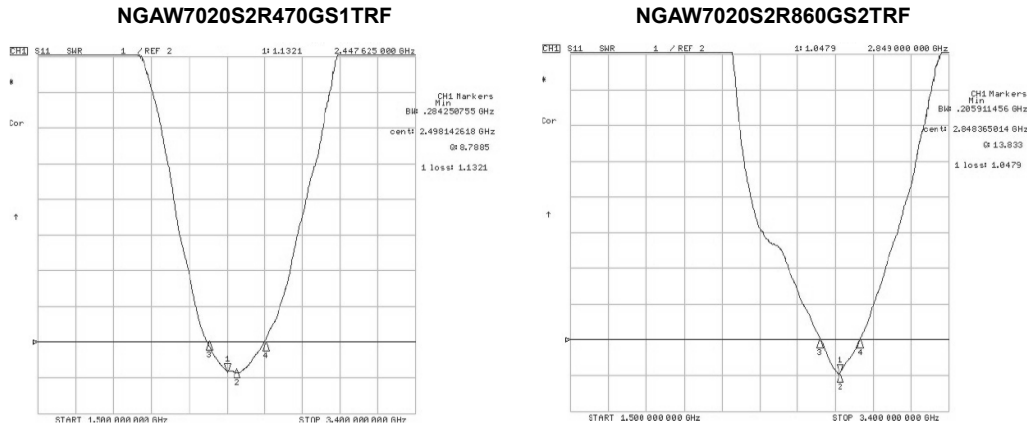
NGAW7020S2R470GS1TRF

CH1 S11 SWR 1 / REF 2 1: 1.1321 2.447 625 000 000 GHz

*

Cor

†

CH1 Markers
Min
BW: .284250755 GHz
cent: 2.498142618 GHz
Q: 8.7885
1 loss: 1.1321

3 1 2 4

START 1.500 000 000 GHz STOP 3.400 000 000 GHz

NGAW7020S2R860GS2TRF

CH1 S11 SWR 1 / REF 2 1: 1.0479 2.849 000 000 GHz

*

Cor

†

CH1 Markers
Min
BW: .205911456 GHz
cent: 2.848365014 GHz
Q: 13.833
1 loss: 1.0479

3 1 2 4

START 1.500 000 000 GHz STOP 3.400 000 000 GHz